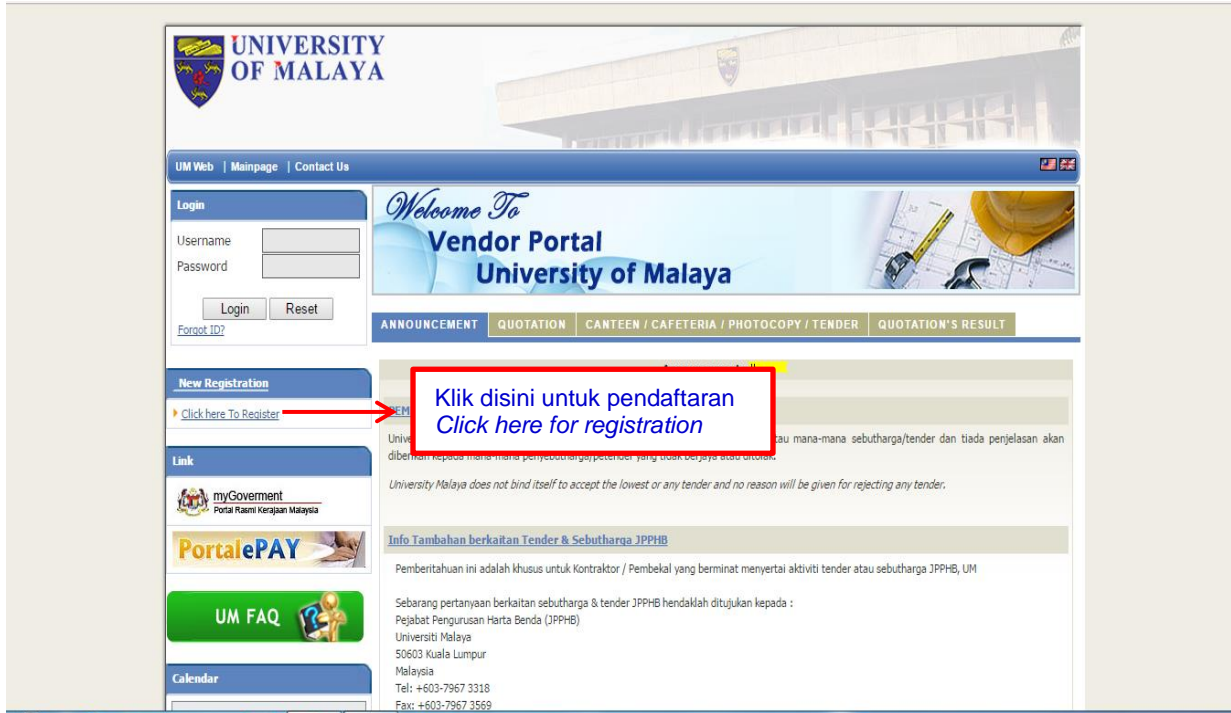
UNIVERSITY OF MALAYA

UM Web | Mainpage | Contact Us

Login
Username
Password
Login Reset
Forgot ID?

New Registration
Click here To Register

Link
myGoverment
Portal Rasmi Kerajaan Malaysia

PortalePAY

UM FAQ

Calendar

Welcome To
Vendor Portal
University of Malaya

ANNOUNCEMENT QUOTATION CANTEEN / CAFETERIA / PHOTOCOPY / TENDER QUOTATION'S RESULT

Klik disini untuk pendaftaran
*Click here for registration*

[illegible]

Unive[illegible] atau mana-mana sebutharga/tender dan tiada penjelasan akan diberikan kepada mana-mana penyebutharga/petender yang tidak berjaya atau ditolak.

*University Malaya does not bind itself to accept the lowest or any tender and no reason will be given for rejecting any tender.*

Info Tambahan berkaitan Tender & Sebutharga JPPHB

Pemberitahuan ini adalah khusus untuk Kontraktor / Pembekal yang berminat menyertai aktiviti tender atau sebutharga JPPHB, UM

Sebarang pertanyaan berkaitan sebutharga & tender JPPHB hendaklah ditujukan kepada :
Pejabat Pengurusan Harta Benda (JPPHB)
Universiti Malaya
50603 Kuala Lumpur
Malaysia
Tel: +603-7967 3318
Fax: +603-7967 3569